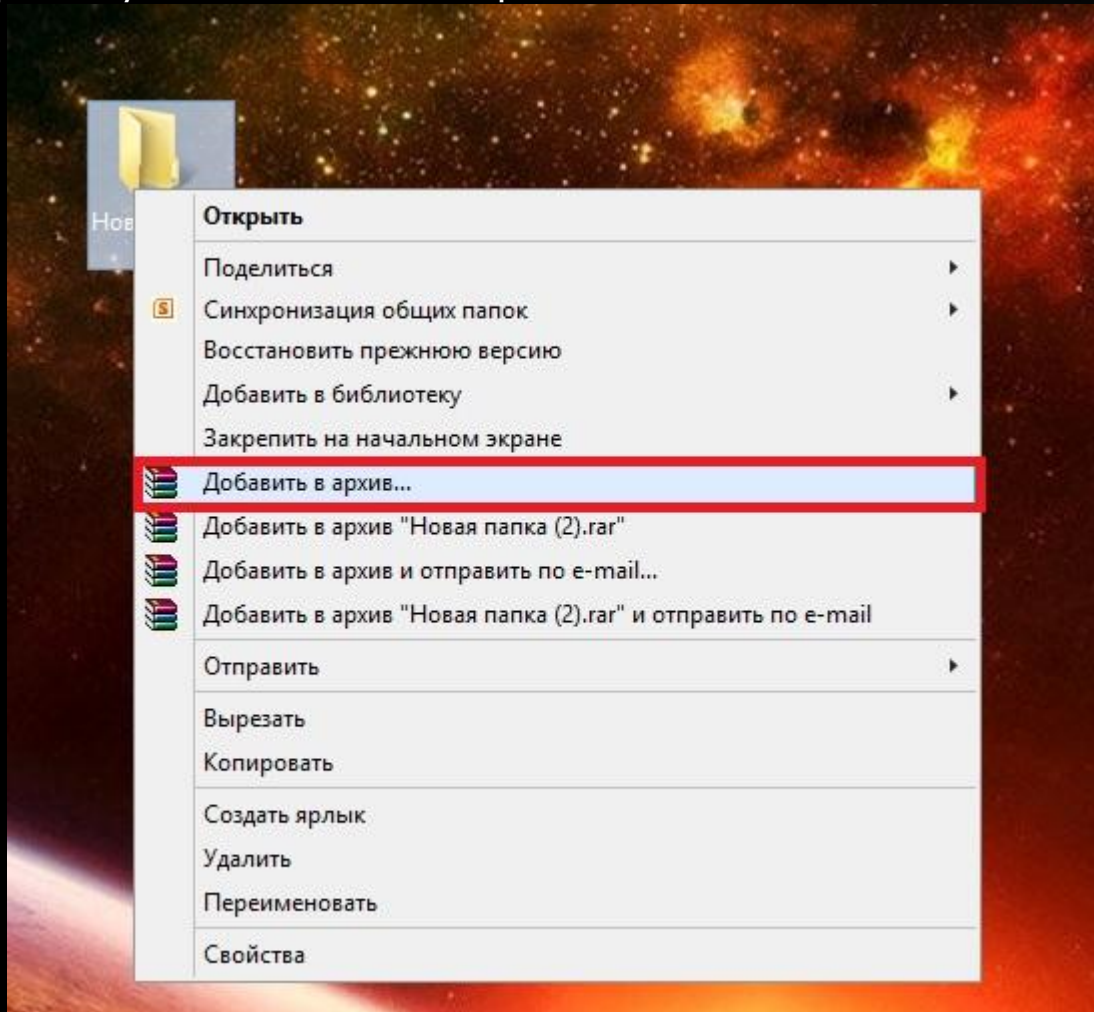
Нов

Открыть

Поделиться

Синхронизация общих папок

Восстановить прежнюю версию

Добавить в библиотеку

Закрепить на начальном экране

Добавить в архив...

Добавить в архив "Новая папка (2).rar"

Добавить в архив и отправить по e-mail...

Добавить в архив "Новая папка (2).rar" и отправить по e-mail

Отправить

Вырезать

Копировать

Создать ярлык

Удалить

Переименовать

Свойства